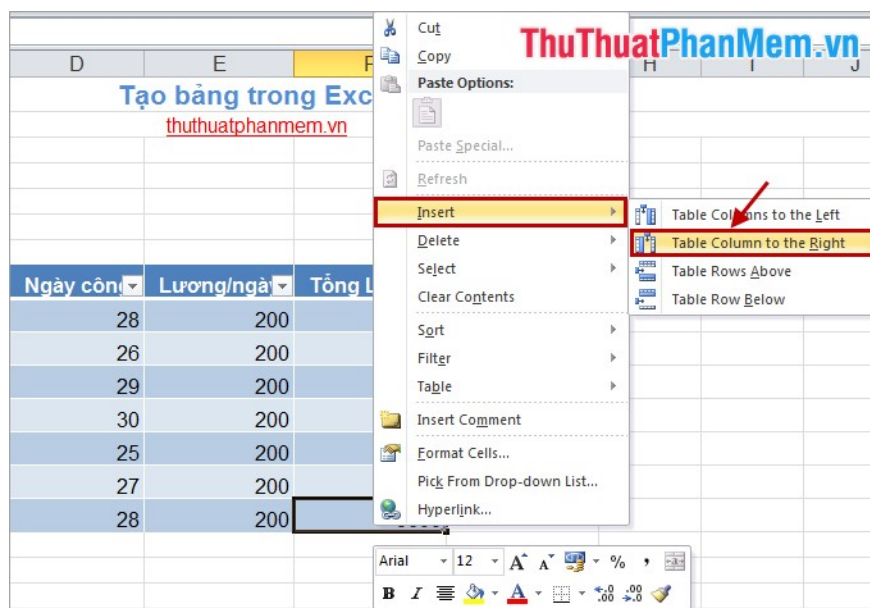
D
E
F
H
I
J

Tạo bảng trong Exc
thuthuatphanmem.vn

| Ngày công | Lương/ngày | Tổng L |
|---|---|---|
| 28 | 200 | |
| 26 | 200 | |
| 29 | 200 | |
| 30 | 200 | |
| 25 | 200 | |
| 27 | 200 | |
| 28 | 200 | |

ThuThuatPhanMem.vn

Cut
Copy
Paste Options:
Paste Special...
Refresh
Insert
Delete
Select
Clear Contents
Sort
Filter
Table
Insert Comment
Format Cells...
Pick From Drop-down List...
Hyperlink...

Table Columns to the Left
Table Column to the Right
Table Rows Above
Table Row Below

Arial 12 A A % ,
B I A